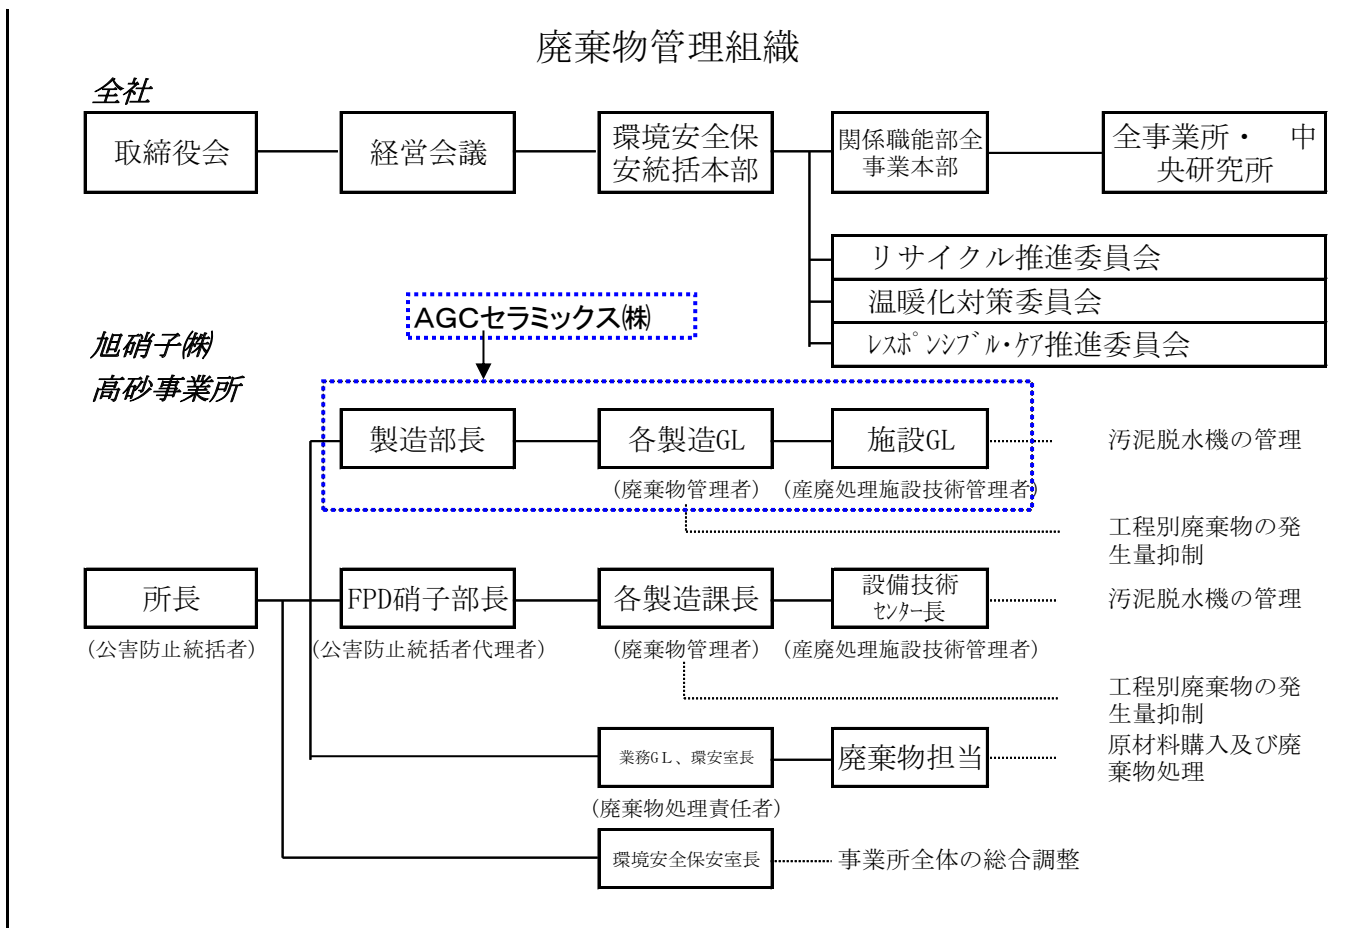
廃棄物管理組織

全社

取締役会

経営会議

環境安全保安統括本部

関係職能部全事業本部

全事業所・　中央研究所

リサイクル推進委員会

温暖化対策委員会

ﾚｽﾎﾟﾝｼﾌﾞﾙ・ｹｱ推進委員会

AGCセラミックス㈱

旭硝子㈱
高砂事業所

製造部長

各製造GL
（廃棄物管理者）

施設GL
（産廃処理施設技術管理者）

汚泥脱水機の管理

工程別廃棄物の発生量抑制

所長
（公害防止統括者）

FPD硝子部長
（公害防止統括者代理者）

各製造課長
（廃棄物管理者）

設備技術ｾﾝﾀｰ長
（産廃処理施設技術管理者）

汚泥脱水機の管理

工程別廃棄物の発生量抑制

業務GL、環安室長
（廃棄物処理責任者）

廃棄物担当

原材料購入及び廃棄物処理

環境安全保安室長

事業所全体の総合調整